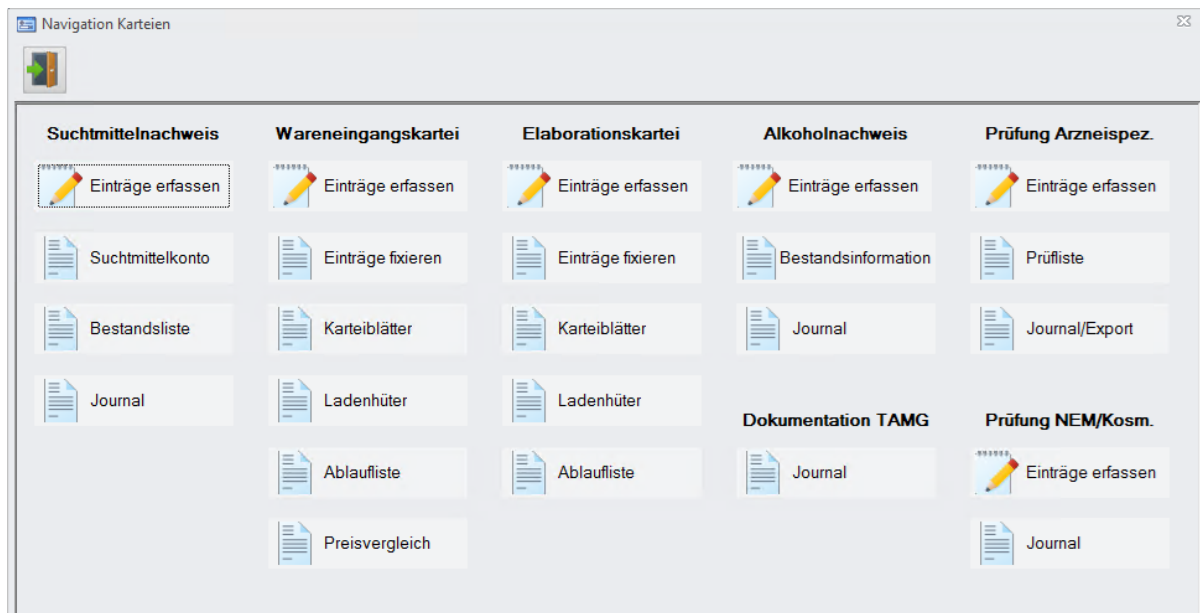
Navigation Karteien

Suchtmittelnachweis

Einträge erfassen

Suchtmittelkonto

Bestandsliste

Journal

Wareneingangskartei

Einträge erfassen

Einträge fixieren

Karteiblätter

Ladenhüter

Ablaufliste

Preisvergleich

Elaborationskartei

Einträge erfassen

Einträge fixieren

Karteiblätter

Ladenhüter

Ablaufliste

Alkoholnachweis

Einträge erfassen

Bestandsinformation

Journal

Dokumentation TAMG

Journal

Prüfung Arzneispez.

Einträge erfassen

Prüfliste

Journal/Export

Prüfung NEM/Kosm.

Einträge erfassen

Journal